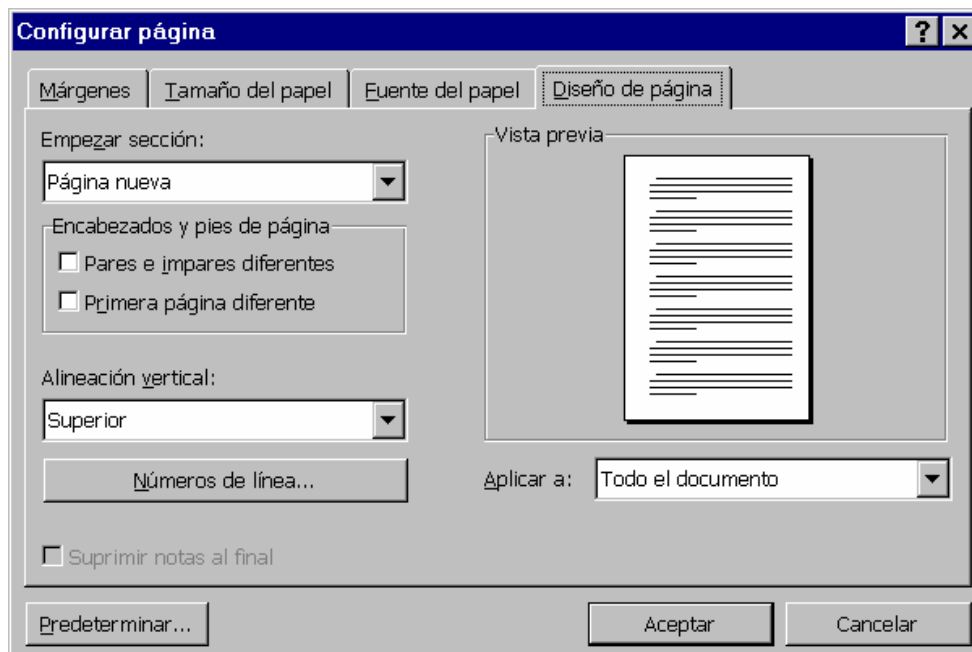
Configurar página

? ×

Márgenes | Tamaño del papel | Fuente del papel | Diseño de página

Empezar sección:

Página nueva

Encabezados y pies de página

Pares e impares diferentes

Primera página diferente

Alineación vertical:

Superior

Números de línea...

Suprimir notas al final

Vista previa

Aplicar a: Todo el documento

Predeterminar...

Aceptar

Cancelar